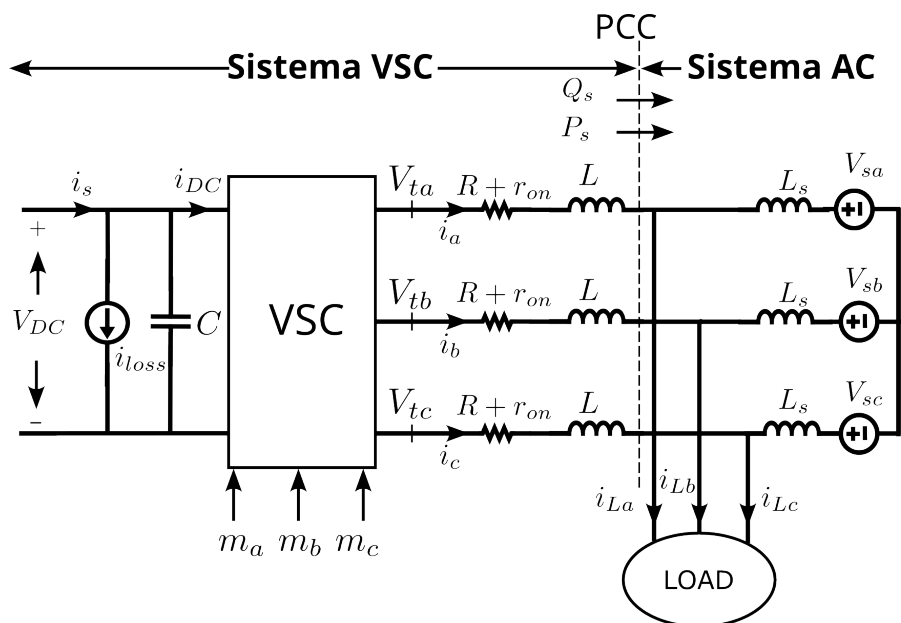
PCC
Sistema VSC
Sistema AC
$Q_s$
$P_s$
$i_s$
$i_{DC}$
$V_{ta}$
$R + r_{on}$
$L$
$L_s$
$V_{sa}$
$i_a$
+
$V_{DC}$
$C$
VSC
$V_{tb}$
$R + r_{on}$
$L$
$L_s$
$V_{sb}$
$i_b$
$i_{loss}$
-
$V_{tc}$
$R + r_{on}$
$L$
$L_s$
$V_{sc}$
$i_c$
$i_{La}$
$i_{Lb}$
$i_{Lc}$
$m_a$ $m_b$ $m_c$
LOAD